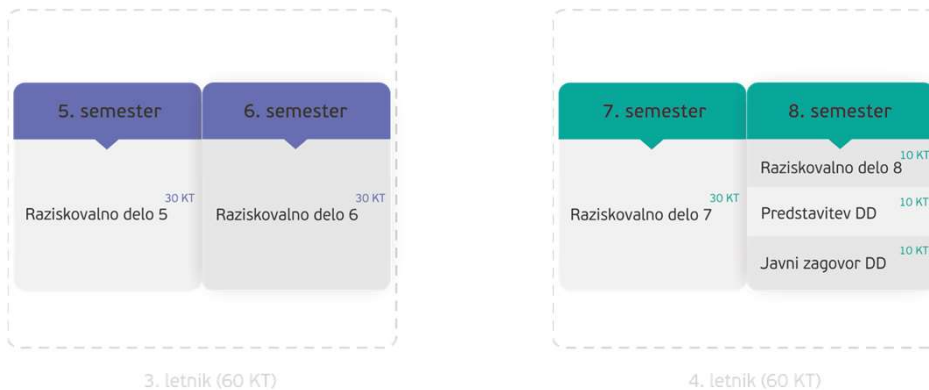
5. semester

30 KT
Raziskovalno delo 5

6. semester

30 KT
Raziskovalno delo 6

3. letnik (60 KT)

7. semester

30 KT
Raziskovalno delo 7

8. semester

10 KT
Raziskovalno delo 8

10 KT
Predstavitev DD

10 KT
Javni zagovor DD

4. letnik (60 KT)